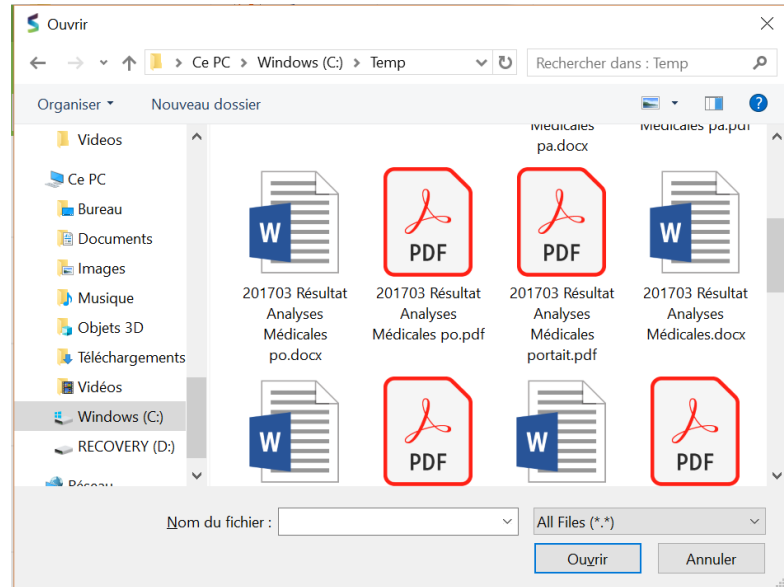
Ouvrir

Ce PC > Windows (C:) > Temp

Rechercher dans : Temp

Organiser ▾ Nouveau dossier

Videos

Ce PC

Bureau

Documents

Images

Musique

Objets 3D

Téléchargements

Vidéos

Windows (C:)

RECOVERY (D:)

Réseau

Médicales pa.docx

Médicales pa.pdf

W

PDF

PDF

W

201703 Résultat Analyses Médicales po.docx

201703 Résultat Analyses Médicales po.pdf

201703 Résultat Analyses Médicales portait.pdf

201703 Résultat Analyses Médicales.docx

W

PDF

W

PDF

Nom du fichier :

All Files (*.*)

Ouvrir

Annuler